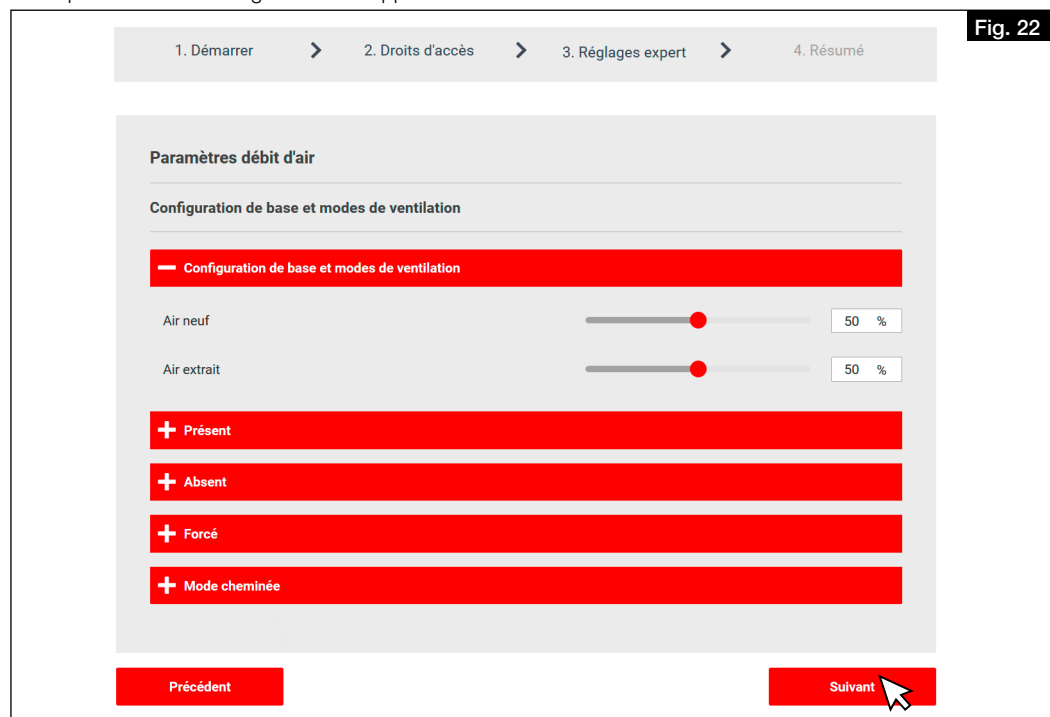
Fig. 22

1. Démarrer 2. Droits d'accès 3. Réglages expert 4. Résumé

Paramètres débit d'air

Configuration de base et modes de ventilation

Configuration de base et modes de ventilation

Air neuf 50 %

Air extrait 50 %

Présent

Absent

Forcé

Mode cheminée

Précédent

Suivant